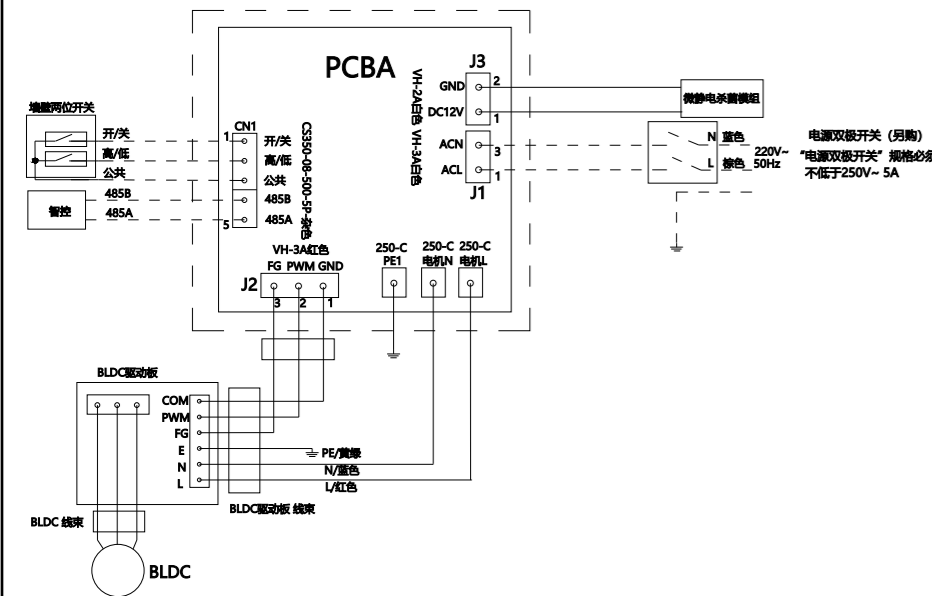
PCBA

J3
GND 2
DC12V 1
VH-2A白色 VH-3A白色
微静电杀菌模组

ACN 3
ACL 1
J1

N 蓝色
L 棕色
220V~
50Hz
电源双极开关（另购）
"电源双极开关"规格必须
不低于250V~ 5A

墙壁两位开关
开/关
高/低
公共
CN1
1
5
开/关
高/低
公共
485B
485A
CS350-08-500-5P-米色

智控
485B
485A

VH-3A红色
FG PWM GND
J2
3 2 1

250-C
PE1
250-C
电机N
250-C
电机L

BLDC驱动板
COM
PWM
FG
E
N
L
PE/黄绿
N/蓝色
L/红色
BLDC驱动板 线束
BLDC 线束
BLDC